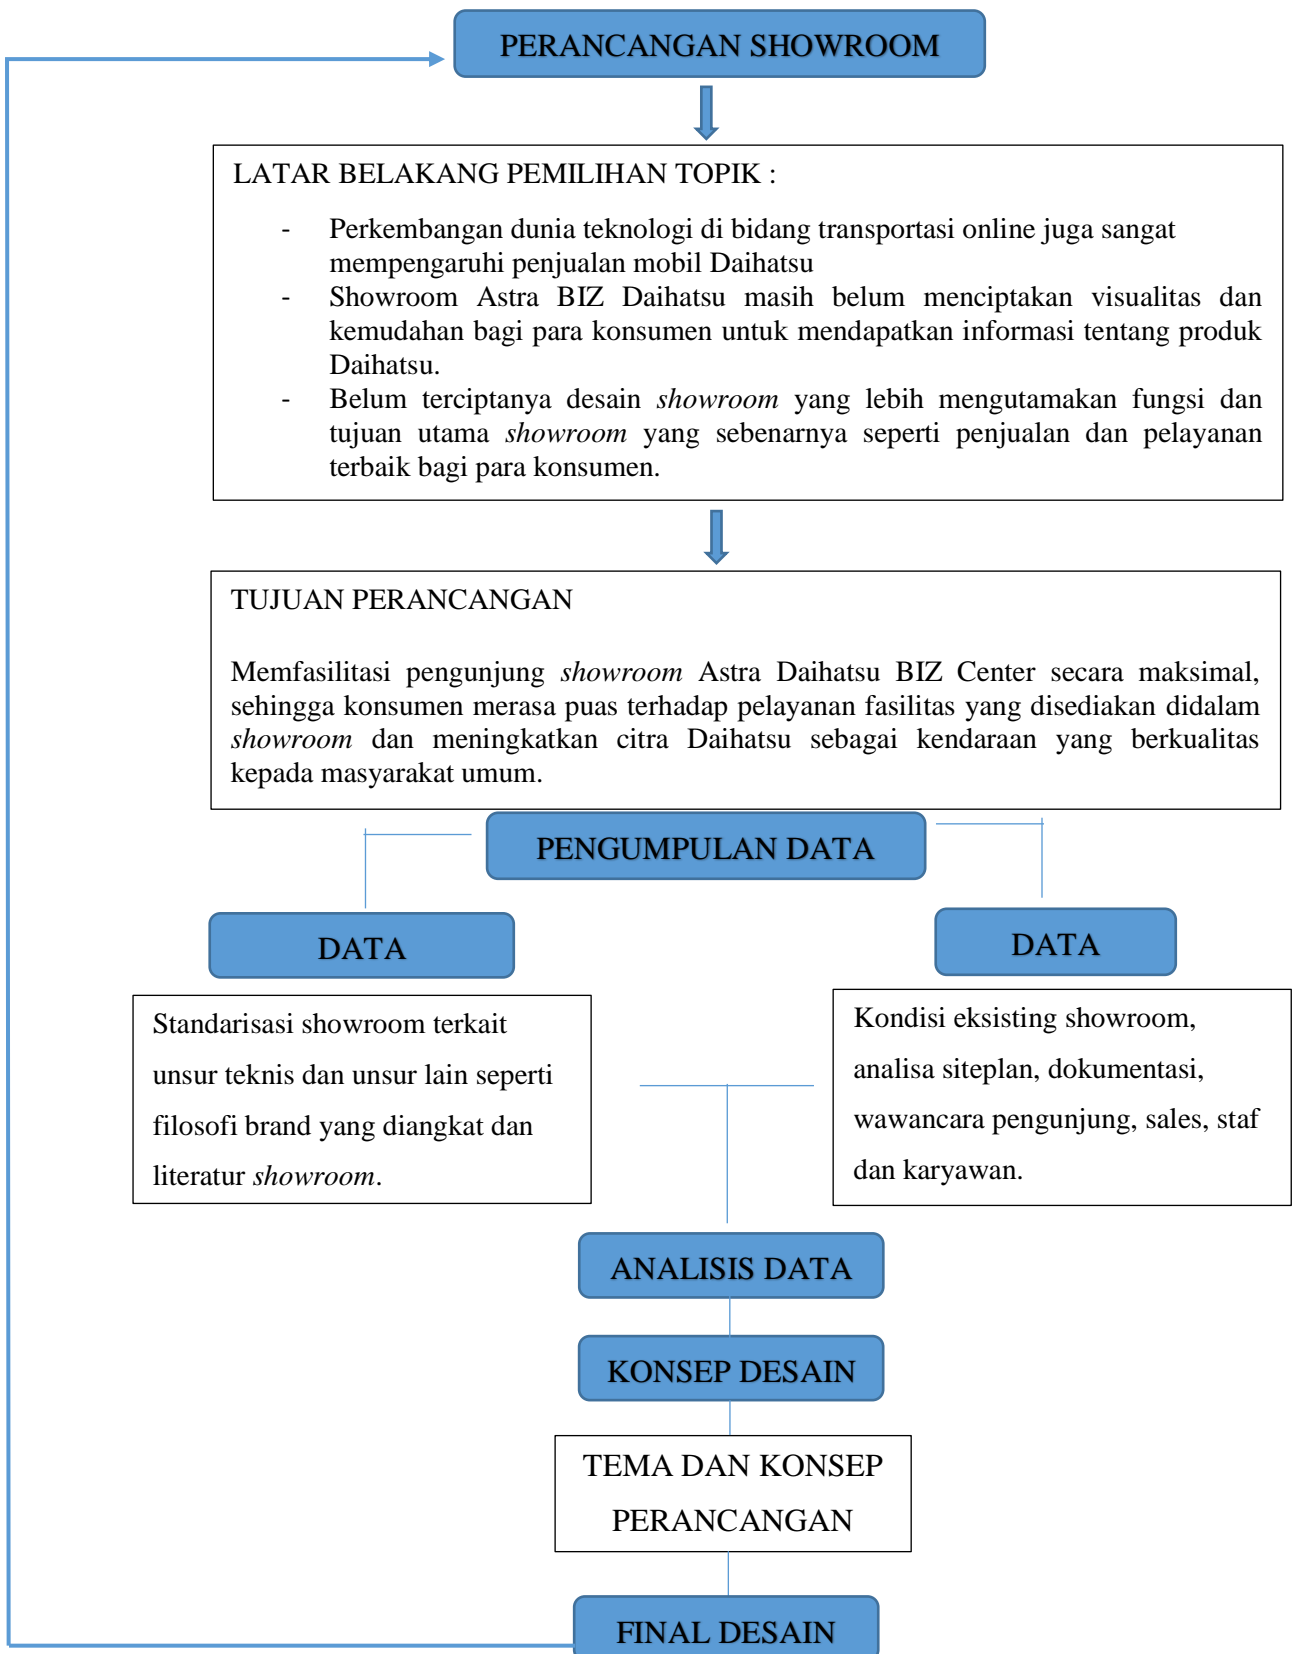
PERANCANGAN SHOWROOM

LATAR BELAKANG PEMILIHAN TOPIK :

- Perkembangan dunia teknologi di bidang transportasi online juga sangat mempengaruhi penjualan mobil Daihatsu
- Showroom Astra BIZ Daihatsu masih belum menciptakan visualitas dan kemudahan bagi para konsumen untuk mendapatkan informasi tentang produk Daihatsu.
- Belum terciptanya desain *showroom* yang lebih mengutamakan fungsi dan tujuan utama *showroom* yang sebenarnya seperti penjualan dan pelayanan terbaik bagi para konsumen.

TUJUAN PERANCANGAN

Memfasilitasi pengunjung *showroom* Astra Daihatsu BIZ Center secara maksimal, sehingga konsumen merasa puas terhadap pelayanan fasilitas yang disediakan didalam *showroom* dan meningkatkan citra Daihatsu sebagai kendaraan yang berkualitas kepada masyarakat umum.

PENGUMPULAN DATA

DATA

Standarisasi showroom terkait unsur teknis dan unsur lain seperti filosofi brand yang diangkat dan literatur *showroom*.

DATA

Kondisi eksisting showroom, analisa siteplan, dokumentasi, wawancara pengunjung, sales, staf dan karyawan.

ANALISIS DATA

KONSEP DESAIN

TEMA DAN KONSEP PERANCANGAN

FINAL DESAIN